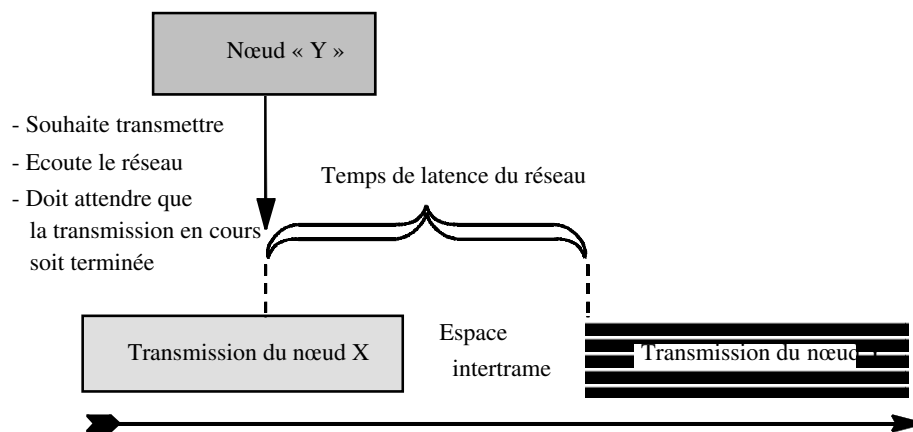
Nœud « Y »

- Souhaite transmettre
- Ecoute le réseau
- Doit attendre que la transmission en cours soit terminée

Temps de latence du réseau

Transmission du nœud X

Espace intertrame

Transmission du nœud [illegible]